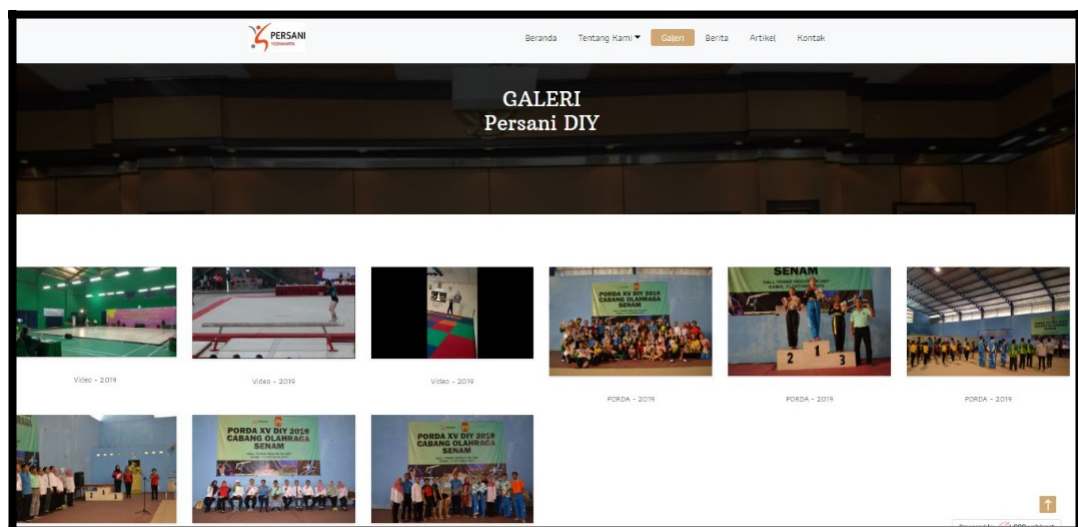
PERSANI
YOGYAKARTA

Beranda Tentang Kami Galeri Berita Artikel Kontak

GALERI
Persani DIY

PORDA XV DIY 2019
CABANG OLAHRAGA
SENAM

SENAM

1 2 3

Video - 2019

Video - 2019

Video - 2019

PORDA - 2019

PORDA - 2019

PORDA - 2019

PORDA XV DIY 2019
CABANG OLAHRAGA
SENAM

PORDA XV DIY 2019
CABANG OLAHRAGA
SENAM